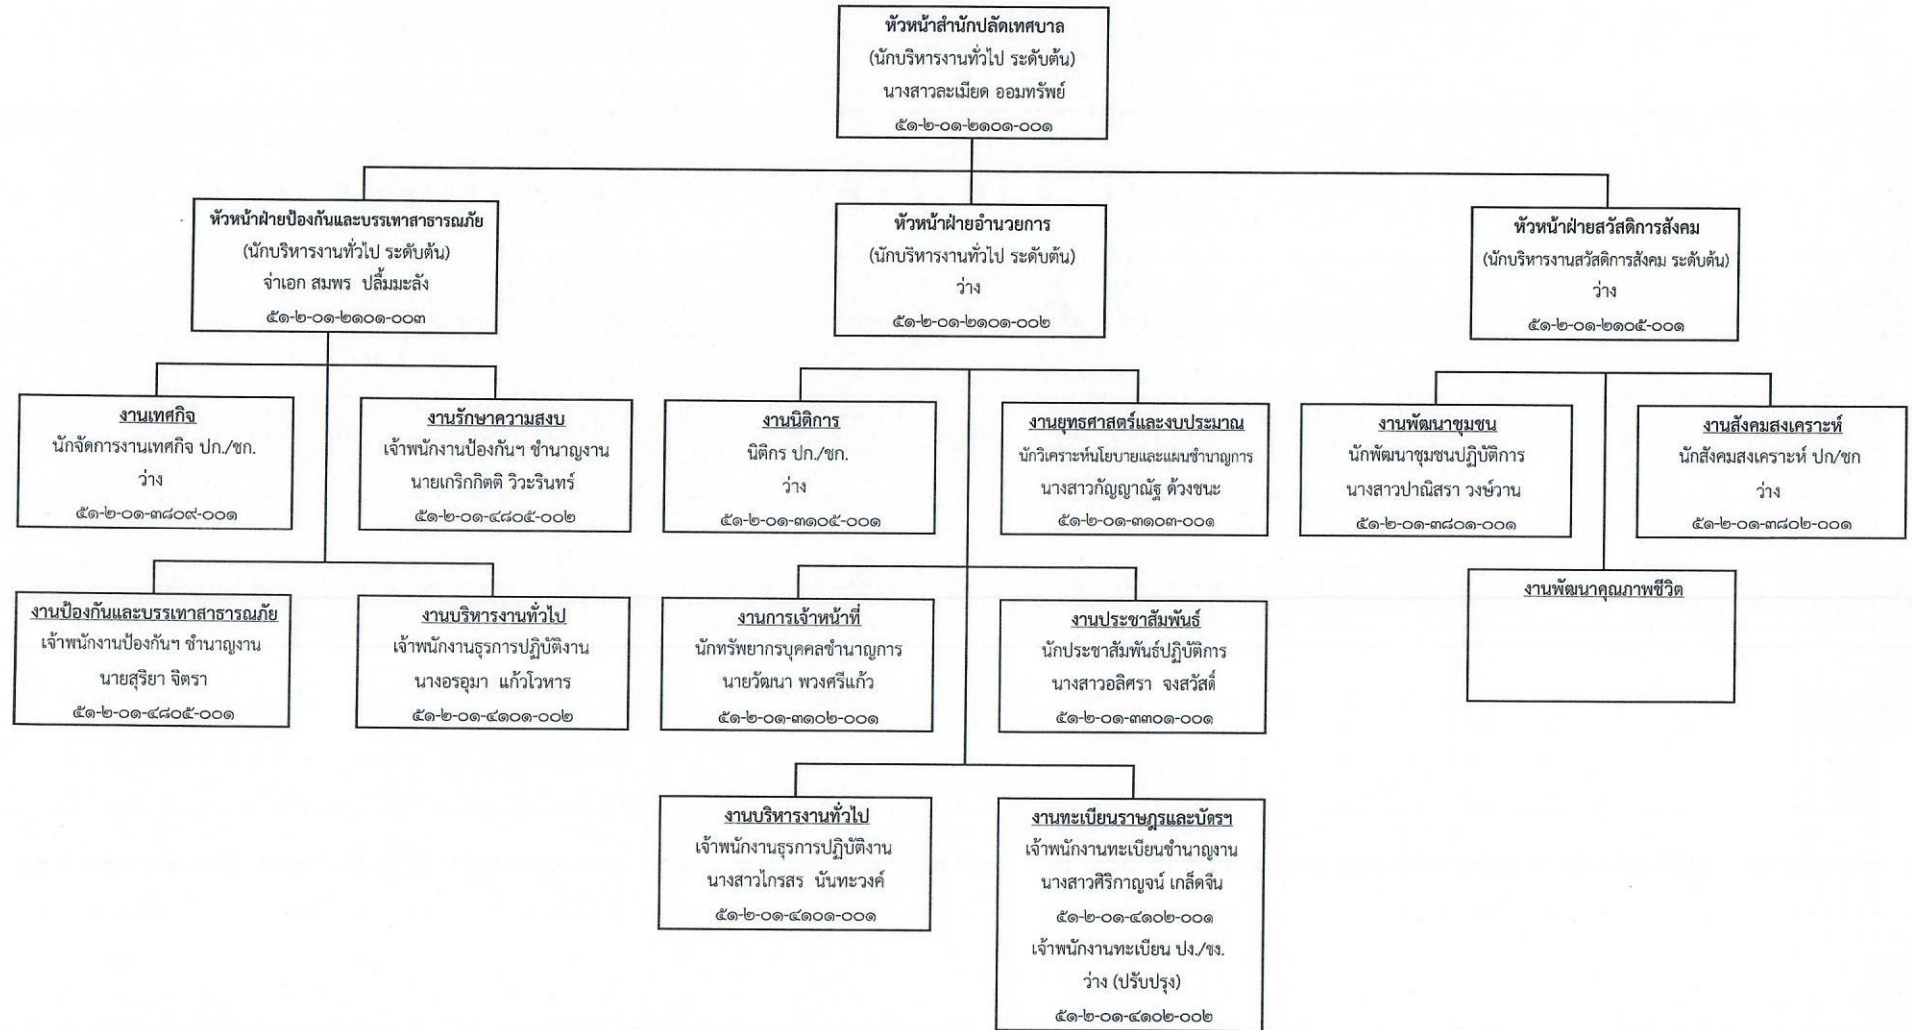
หัวหน้าสำนักปลัดเทศบาล
(นักบริหารงานทั่วไป ระดับต้น)
นางสาวละเมียด ออมทรัพย์
๕๑-๒-๐๑-๒๑๐๑-๐๐๑

หัวหน้าฝ่ายป้องกันและบรรเทาสาธารณภัย
(นักบริหารงานทั่วไป ระดับต้น)
จ่าเอก สมพร ปลื้มมะลัง
๕๑-๒-๐๑-๒๑๐๑-๐๐๓

หัวหน้าฝ่ายอำนวยการ
(นักบริหารงานทั่วไป ระดับต้น)
ว่าง
๕๑-๒-๐๑-๒๑๐๑-๐๐๒

หัวหน้าฝ่ายสวัสดิการสังคม
(นักบริหารงานสวัสดิการสังคม ระดับต้น)
ว่าง
๕๑-๒-๐๑-๒๑๐๕-๐๐๑

งานเทศกิจ
นักจัดการงานเทศกิจ ปก./ชก.
ว่าง
๕๑-๒-๐๑-๓๘๐๙-๐๐๑

งานรักษาความสงบ
เจ้าพนักงานป้องกันฯ ชำนาญงาน
นายเกริกกิตติ วิวะรินทร์
๕๑-๒-๐๑-๔๘๐๕-๐๐๒

งานนิติการ
นิติกร ปก./ชก.
ว่าง
๕๑-๒-๐๑-๓๑๐๕-๐๐๑

งานยุทธศาสตร์และงบประมาณ
นักวิเคราะห์นโยบายและแผนชำนาญการ
นางสาวกัญญาณัฐ ด้วงชนะ
๕๑-๒-๐๑-๓๑๐๓-๐๐๑

งานพัฒนาชุมชน
นักพัฒนาชุมชนปฏิบัติการ
นางสาวปาณิสรา วงษ์วาน
๕๑-๒-๐๑-๓๘๐๑-๐๐๑

งานสังคมสงเคราะห์
นักสังคมสงเคราะห์ ปก/ชก
ว่าง
๕๑-๒-๐๑-๓๘๐๒-๐๐๑

งานป้องกันและบรรเทาสาธารณภัย
เจ้าพนักงานป้องกันฯ ชำนาญงาน
นายสุริยา จิตรา
๕๑-๒-๐๑-๔๘๐๕-๐๐๑

งานบริหารงานทั่วไป
เจ้าพนักงานธุรการปฏิบัติงาน
นางอรอุมา แก้วโวหาร
๕๑-๒-๐๑-๔๑๐๑-๐๐๒

งานการเจ้าหน้าที่
นักทรัพยากรบุคคลชำนาญการ
นายวัฒนา พวงศรีแก้ว
๕๑-๒-๐๑-๓๑๐๒-๐๐๑

งานประชาสัมพันธ์
นักประชาสัมพันธ์ปฏิบัติการ
นางสาวอลิศรา จงสวัสดิ์
๕๑-๒-๐๑-๓๓๐๑-๐๐๑

งานพัฒนาคุณภาพชีวิต

งานบริหารงานทั่วไป
เจ้าพนักงานธุรการปฏิบัติงาน
นางสาวไกรสร นันทะวงค์
๕๑-๒-๐๑-๔๑๐๑-๐๐๑

งานทะเบียนราษฎรและบัตรฯ
เจ้าพนักงานทะเบียนชำนาญงาน
นางสาวศิริกาญจน์ เกล็ดจีน
๕๑-๒-๐๑-๔๑๐๒-๐๐๑
เจ้าพนักงานทะเบียน ปง./ชง.
ว่าง (ปรับปรุง)
๕๑-๒-๐๑-๔๑๐๒-๐๐๒